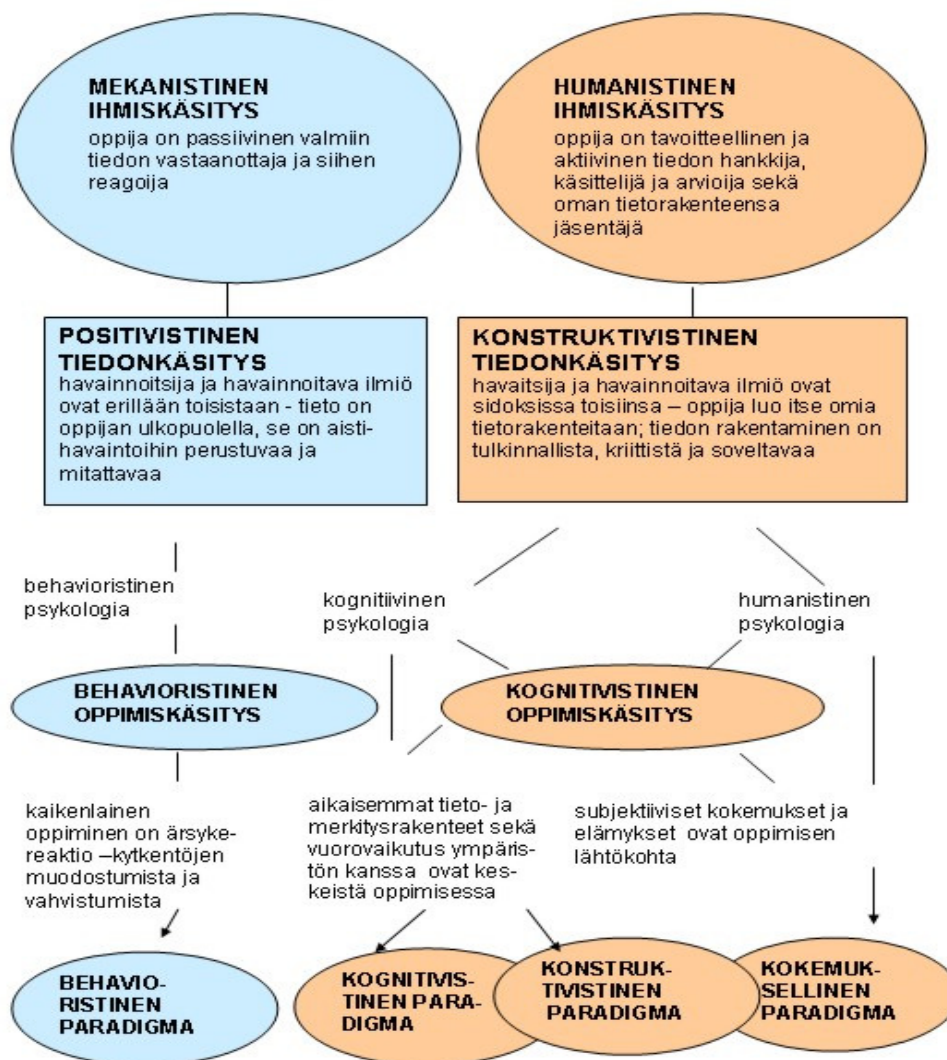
MEKANISTINEN IHMISKÄSITYS
oppija on passiivinen valmiin tiedon vastaanottaja ja siihen reagoija

HUMANISTINEN IHMISKÄSITYS
oppija on tavoitteellinen ja aktiivinen tiedon hankkija, käsittelijä ja arvioija sekä oman tietorakenteensa jäsentäjä

POSITIVISTINEN TIEDONKÄSITYS
havainnoitsija ja havainnoitava ilmiö ovat erillään toisistaan - tieto on oppijan ulkopuolella, se on aistihavaintoihin perustuvaa ja mitattavaa

KONSTRUKTIVISTINEN TIEDONKÄSITYS
havaitsija ja havainnoitava ilmiö ovat sidoksissa toisiinsa – oppija luo itse omia tietorakenteitaan; tiedon rakentaminen on tulkinnallista, kriittistä ja soveltavaa

behavioristinen psykologia

kognitiivinen psykologia

humanistinen psykologia

BEHAVIORISTINEN OPPIMISKÄSITYS

KOGNITIVISTINEN OPPIMISKÄSITYS

kaikenlainen oppiminen on ärsyke-reaktio –kytkentöjen muodostumista ja vahvistumista

aikaisemmat tieto- ja merkitysrakenteet sekä vuorovaikutus ympäristön kanssa ovat keskeistä oppimisessa

subjektiiviset kokemukset ja elämykset ovat oppimisen lähtökohta

BEHAVIO-RISTINEN PARADIGMA

KOGNITIVIS-TINEN PARA-DIGMA

KONSTRUK-TIVISTINEN PARADIGMA

KOKEMUK-SELLINEN PARADIGMA